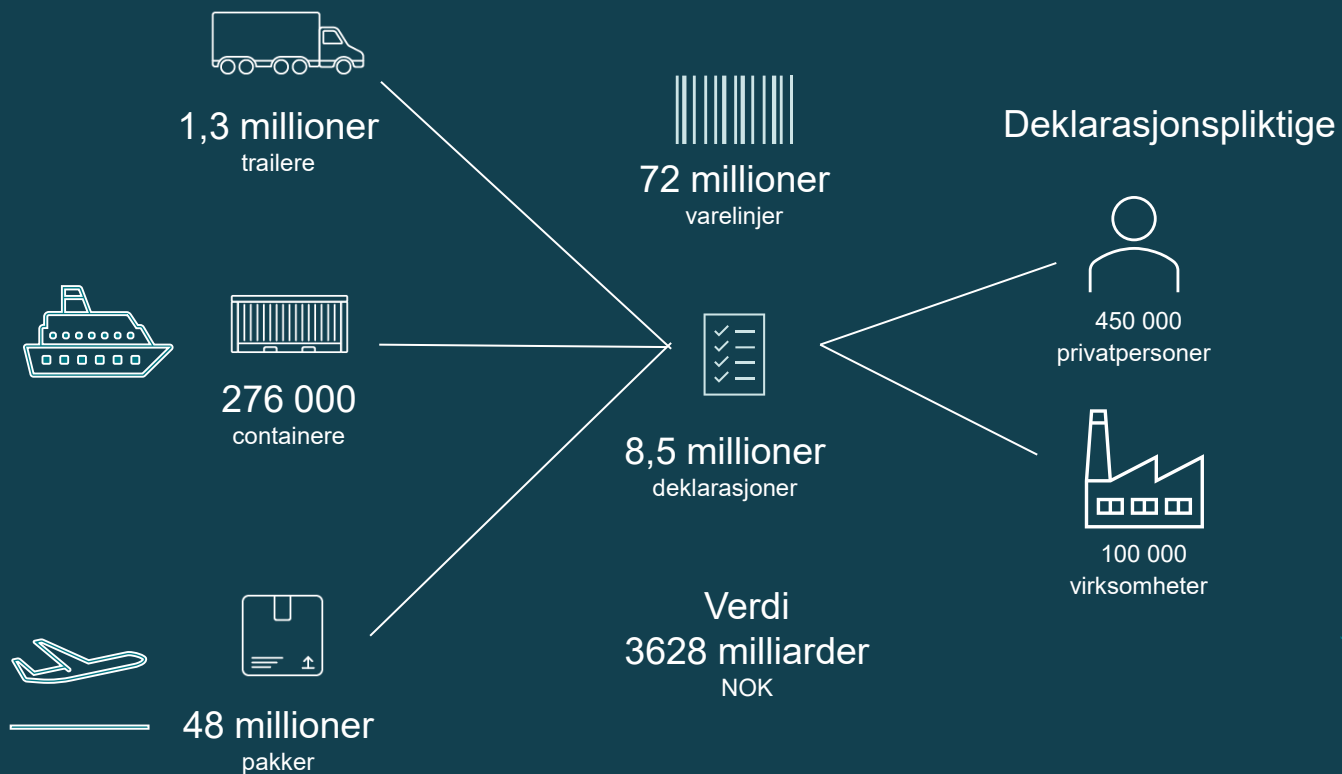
1,3 millioner
trailere

72 millioner
varelinjer

Deklarasjonspliktige

276 000
containere

8,5 millioner
deklarasjoner

450 000
privatpersoner

100 000
virksomheter

48 millioner
pakker

Verdi
3628 milliarder
NOK